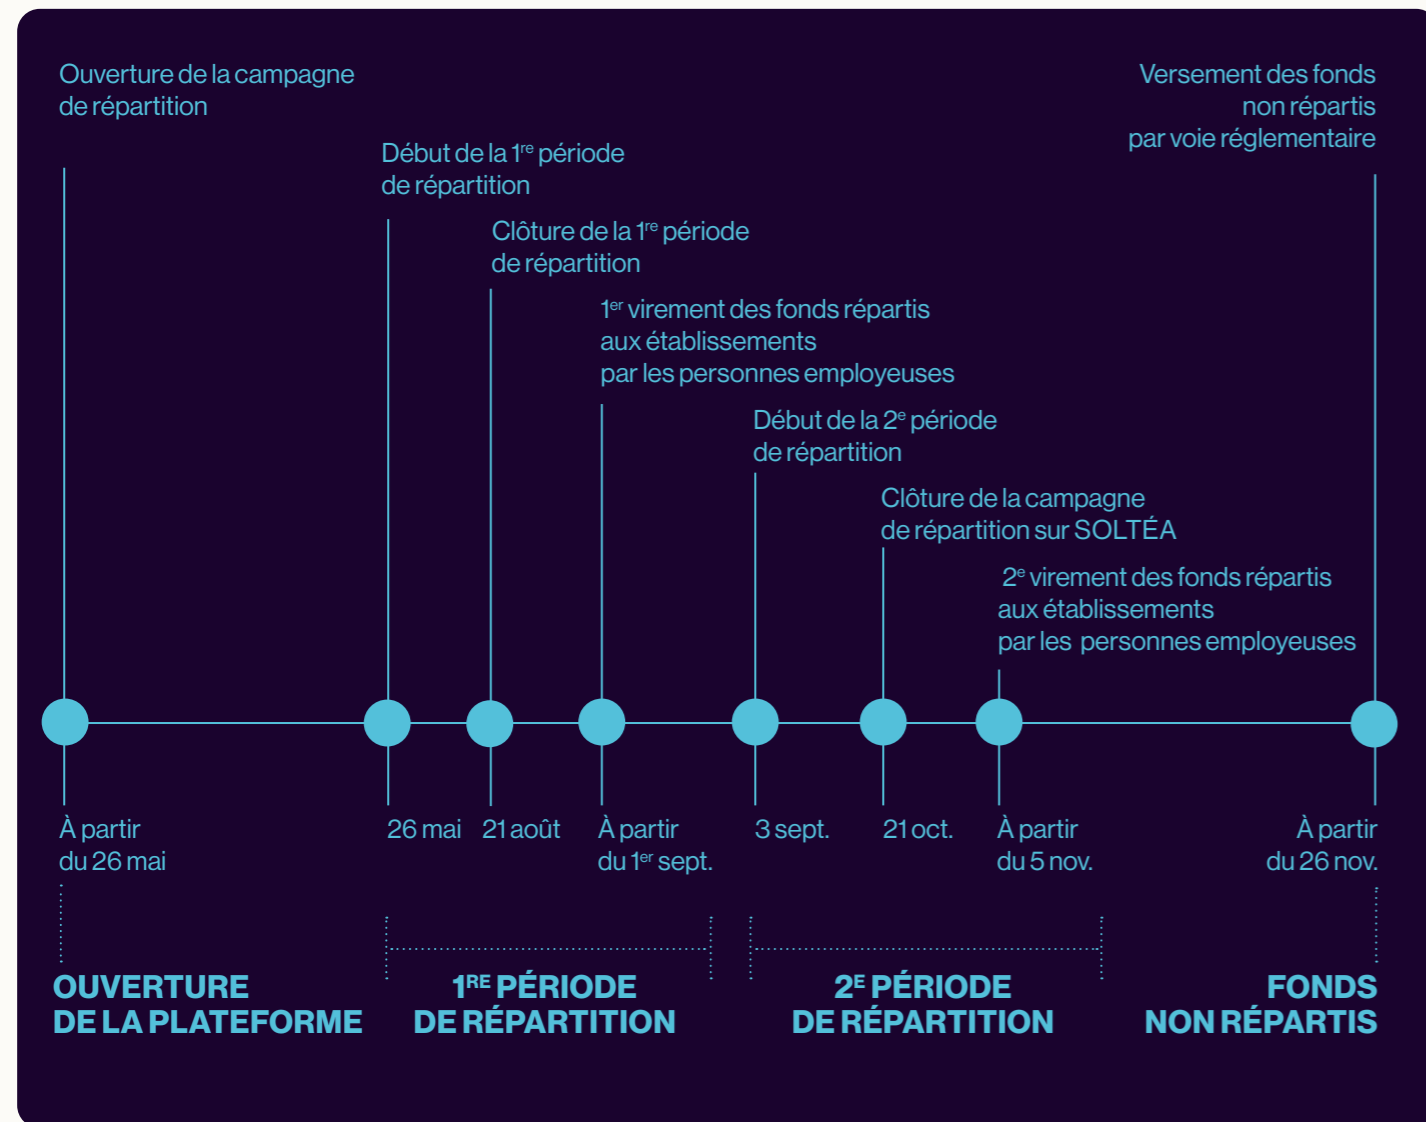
Ouverture de la campagne de répartition

Versement des fonds non répartis par voie réglementaire

Début de la $1^{re}$ période de répartition

Clôture de la $1^{re}$ période de répartition

$1^{er}$ virement des fonds répartis aux établissements par les personnes employeuses

Début de la $2^{e}$ période de répartition

Clôture de la campagne de répartition sur SOLTÉA

$2^{e}$ virement des fonds répartis aux établissements par les personnes employeuses

À partir du 26 mai

26 mai

21 août

À partir du $1^{er}$ sept.

3 sept.

21 oct.

À partir du 5 nov.

À partir du 26 nov.

OUVERTURE DE LA PLATEFORME

$1^{RE}$ PÉRIODE DE RÉPARTITION

$2^{E}$ PÉRIODE DE RÉPARTITION

FONDS NON RÉPARTIS